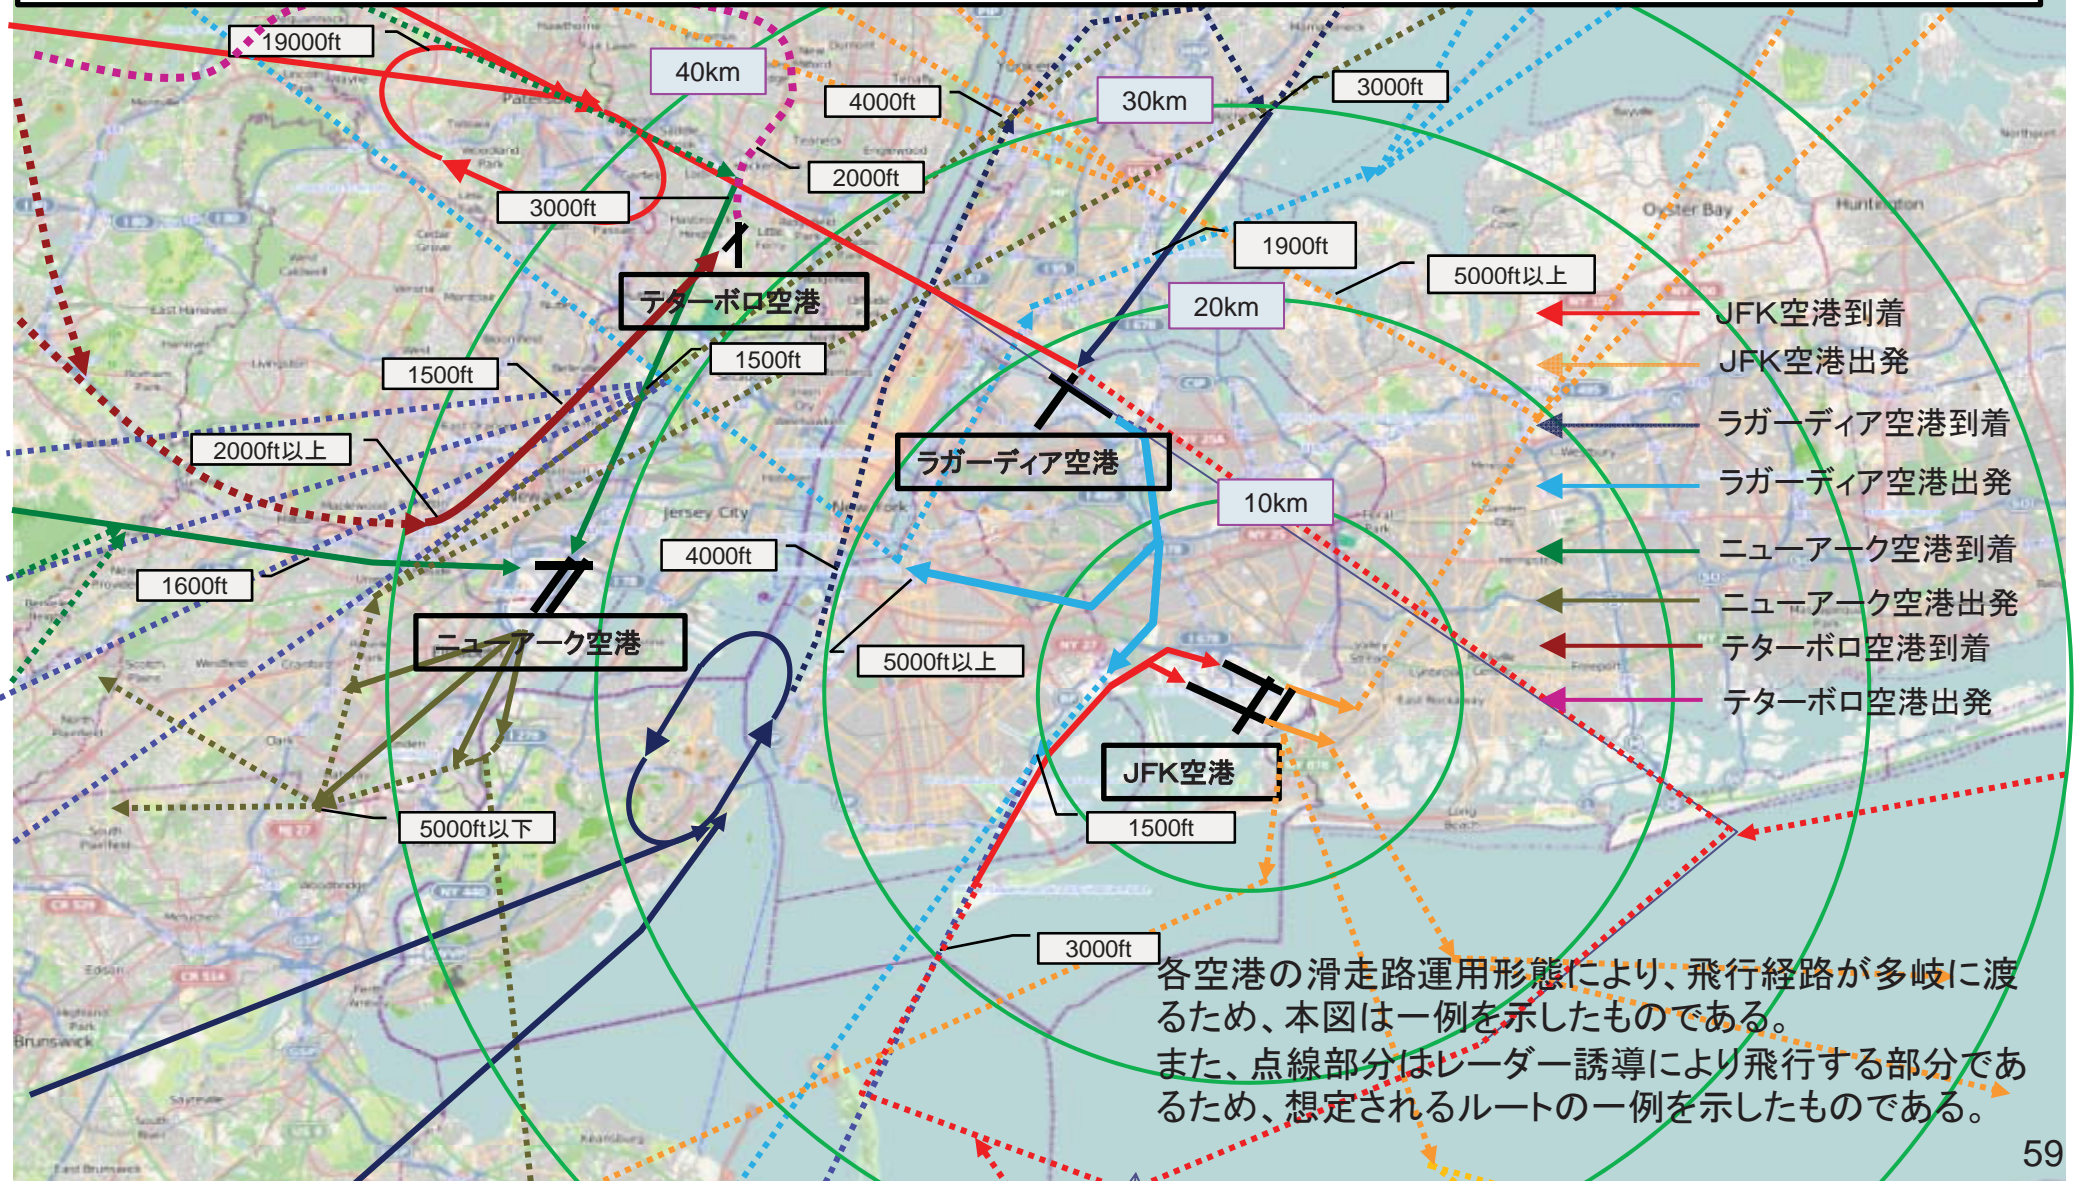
19000ft
40km
4000ft
30km
3000ft
2000ft
3000ft
1900ft
5000ft以上
20km
テターボロ空港
1500ft
1500ft
JFK空港到着
JFK空港出発
ラガーディア空港到着
2000ft以上
ラガーディア空港
ラガーディア空港出発
10km
ニューアーク空港到着
1600ft
4000ft
ニューアーク空港出発
ニューアーク空港
5000ft以上
テターボロ空港到着
テターボロ空港出発
JFK空港
5000ft以下
1500ft
3000ft

各空港の滑走路運用形態により、飛行経路が多岐に渡るため、本図は一例を示したものである。
また、点線部分はレーダー誘導により飛行する部分であるため、想定されるルートの一例を示したものである。

59